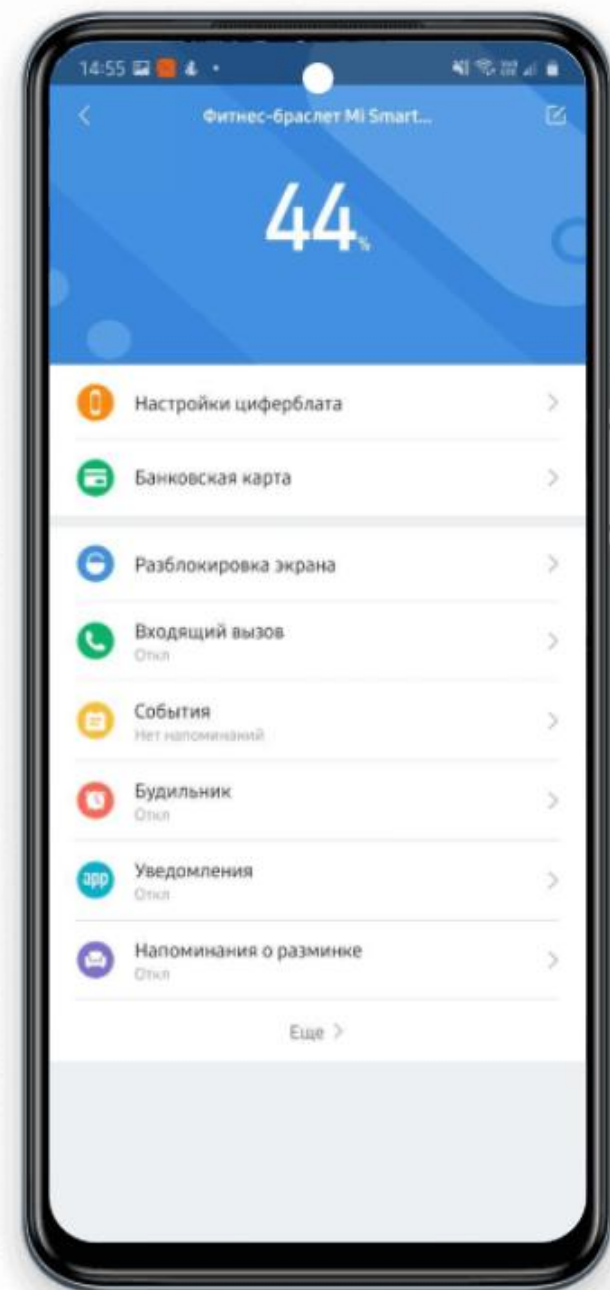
14:55

Фитнес-браслет Mi Smart...

44%

Настройки циферблата

Банковская карта

Разблокировка экрана

Входящий вызов
Откл

События
Нет напоминаний

Будильник
Откл

app
Уведомления
Откл

Напоминания о разминке
Откл

Еще